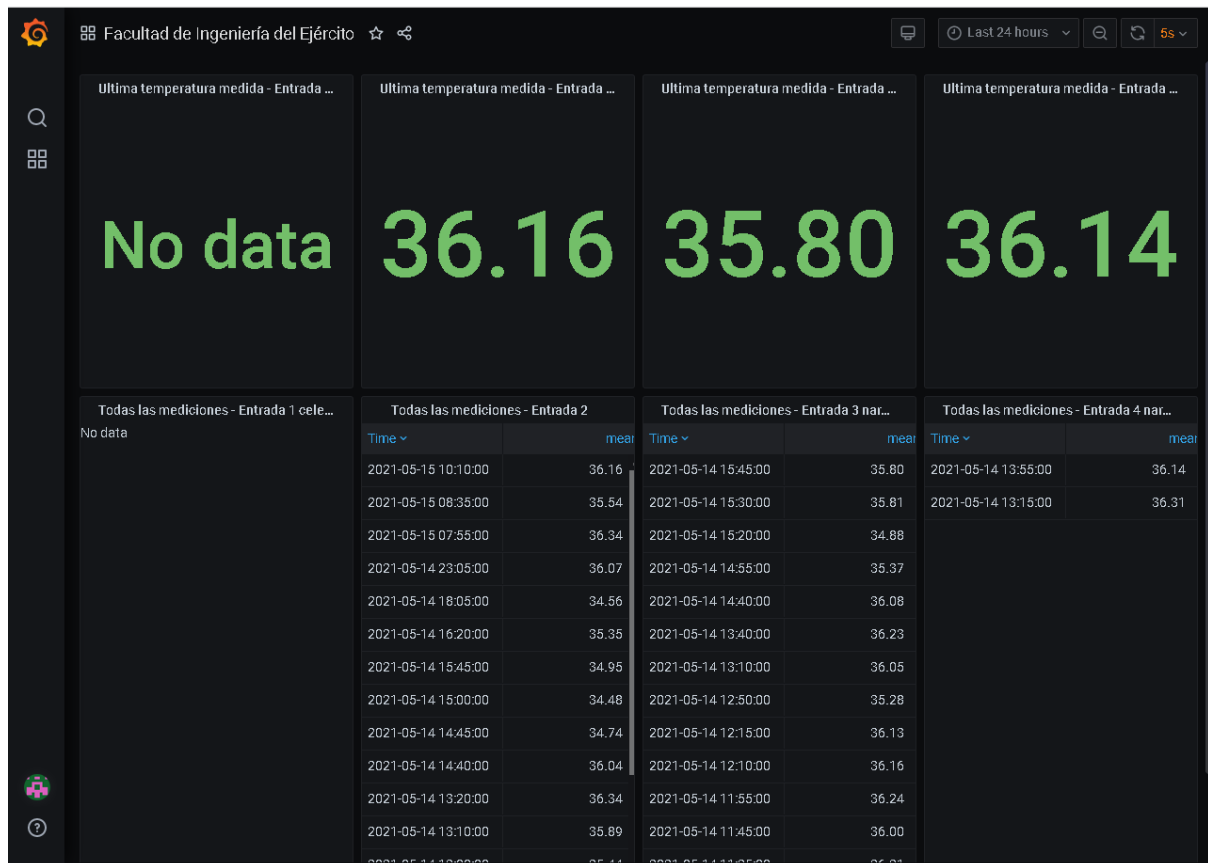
Facultad de Ingeniería del Ejército

Last 24 hours

5s

Ultima temperatura medida - Entrada ...

No data

Ultima temperatura medida - Entrada ...

36.16

Ultima temperatura medida - Entrada ...

35.80

Ultima temperatura medida - Entrada ...

36.14

Todas las mediciones - Entrada 1 cele...

No data

Todas las mediciones - Entrada 2

| Time | mear |
|---|---|
| 2021-05-15 10:10:00 | 36.16 |
| 2021-05-15 08:35:00 | 35.54 |
| 2021-05-15 07:55:00 | 36.34 |
| 2021-05-14 23:05:00 | 36.07 |
| 2021-05-14 18:05:00 | 34.56 |
| 2021-05-14 16:20:00 | 35.35 |
| 2021-05-14 15:45:00 | 34.95 |
| 2021-05-14 15:00:00 | 34.48 |
| 2021-05-14 14:45:00 | 34.74 |
| 2021-05-14 14:40:00 | 36.04 |
| 2021-05-14 13:20:00 | 36.34 |
| 2021-05-14 13:10:00 | 35.89 |

Todas las mediciones - Entrada 3 nar...

| Time | mear |
|---|---|
| 2021-05-14 15:45:00 | 35.80 |
| 2021-05-14 15:30:00 | 35.81 |
| 2021-05-14 15:20:00 | 34.88 |
| 2021-05-14 14:55:00 | 35.37 |
| 2021-05-14 14:40:00 | 36.08 |
| 2021-05-14 13:40:00 | 36.23 |
| 2021-05-14 13:10:00 | 36.05 |
| 2021-05-14 12:50:00 | 35.28 |
| 2021-05-14 12:15:00 | 36.13 |
| 2021-05-14 12:10:00 | 36.16 |
| 2021-05-14 11:55:00 | 36.24 |
| 2021-05-14 11:45:00 | 36.00 |

Todas las mediciones - Entrada 4 nar...

| Time | mear |
|---|---|
| 2021-05-14 13:55:00 | 36.14 |
| 2021-05-14 13:15:00 | 36.31 |